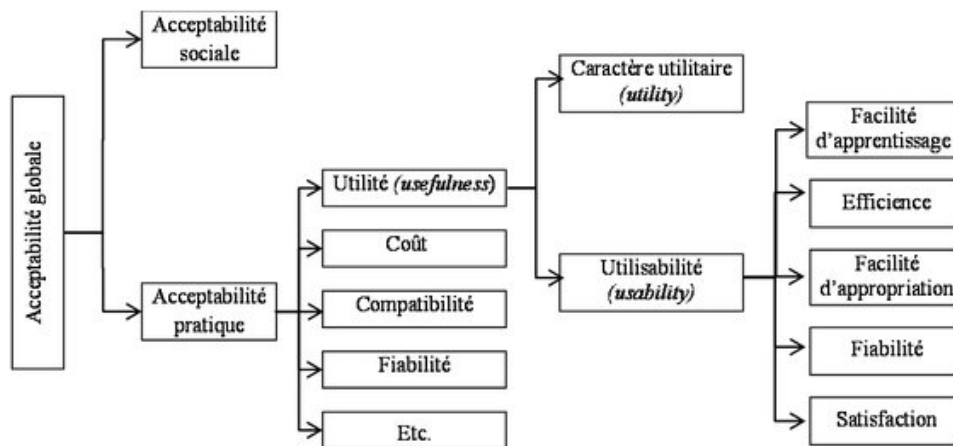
Acceptabilité globale

Acceptabilité sociale

Acceptabilité pratique

Utilité (*usefulness*)

Coût

Compatibilité

Fiabilité

Etc.

Caractère utilitaire (*utility*)

Utilisabilité (*usability*)

Facilité d'apprentissage

Efficience

Facilité d'appropriation

Fiabilité

Satisfaction